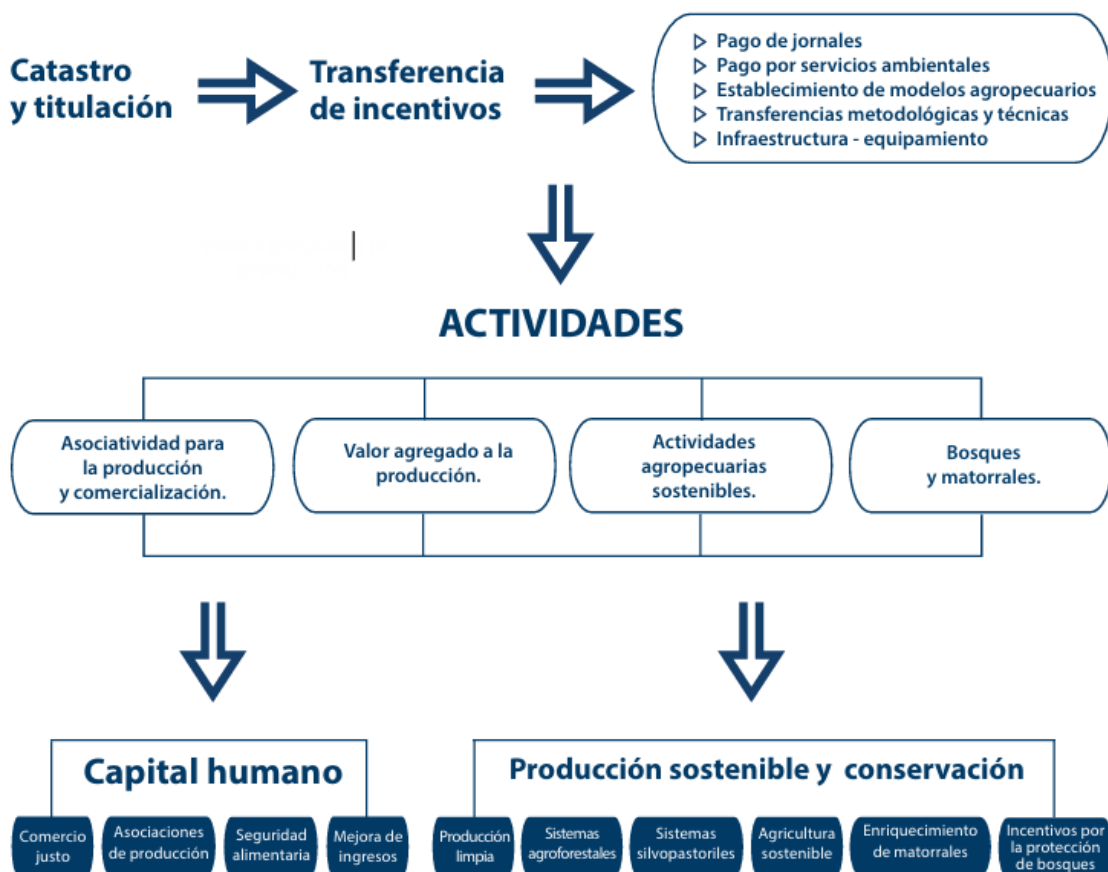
Catastro y titulación

Transferencia de incentivos

▷ Pago de jornales
▷ Pago por servicios ambientales
▷ Establecimiento de modelos agropecuarios
▷ Transferencias metodológicas y técnicas
▷ Infraestructura - equipamiento

ACTIVIDADES

Asociatividad para la producción y comercialización.

Valor agregado a la producción.

Actividades agropecuarias sostenibles.

Bosques y matorrales.

Capital humano

Comercio justo

Asociaciones de producción

Seguridad alimentaria

Mejora de ingresos

Producción sostenible y conservación

Producción limpia

Sistemas agroforestales

Sistemas silvopastoriles

Agricultura sostenible

Enriquecimiento de matorrales

Incentivos por la protección de bosques